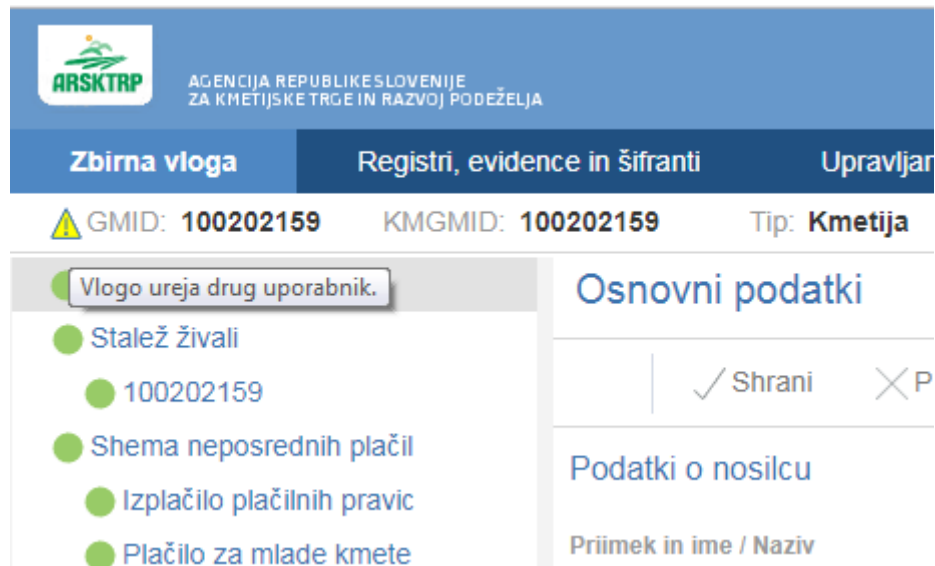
ARSKTRP
AGENCIJA REPUBLIKE SLOVENIJE ZA KMETIJSKE TRGE IN RAZVOJ PODEŽELJA

Zbirna vloga
Registri, evidence in šifranti
Upravljan

GMID: 100202159
KMGMID: 100202159
Tip: Kmetija

Vlogo ureja drug uporabnik.
Stalež živali
100202159
Shema neposrednih plačil
Izplačilo plačilnih pravic
Plačilo za mlade kmete

Osnovni podatki
Shrani
P

Podatki o nosilcu
Priimek in ime / Naziv